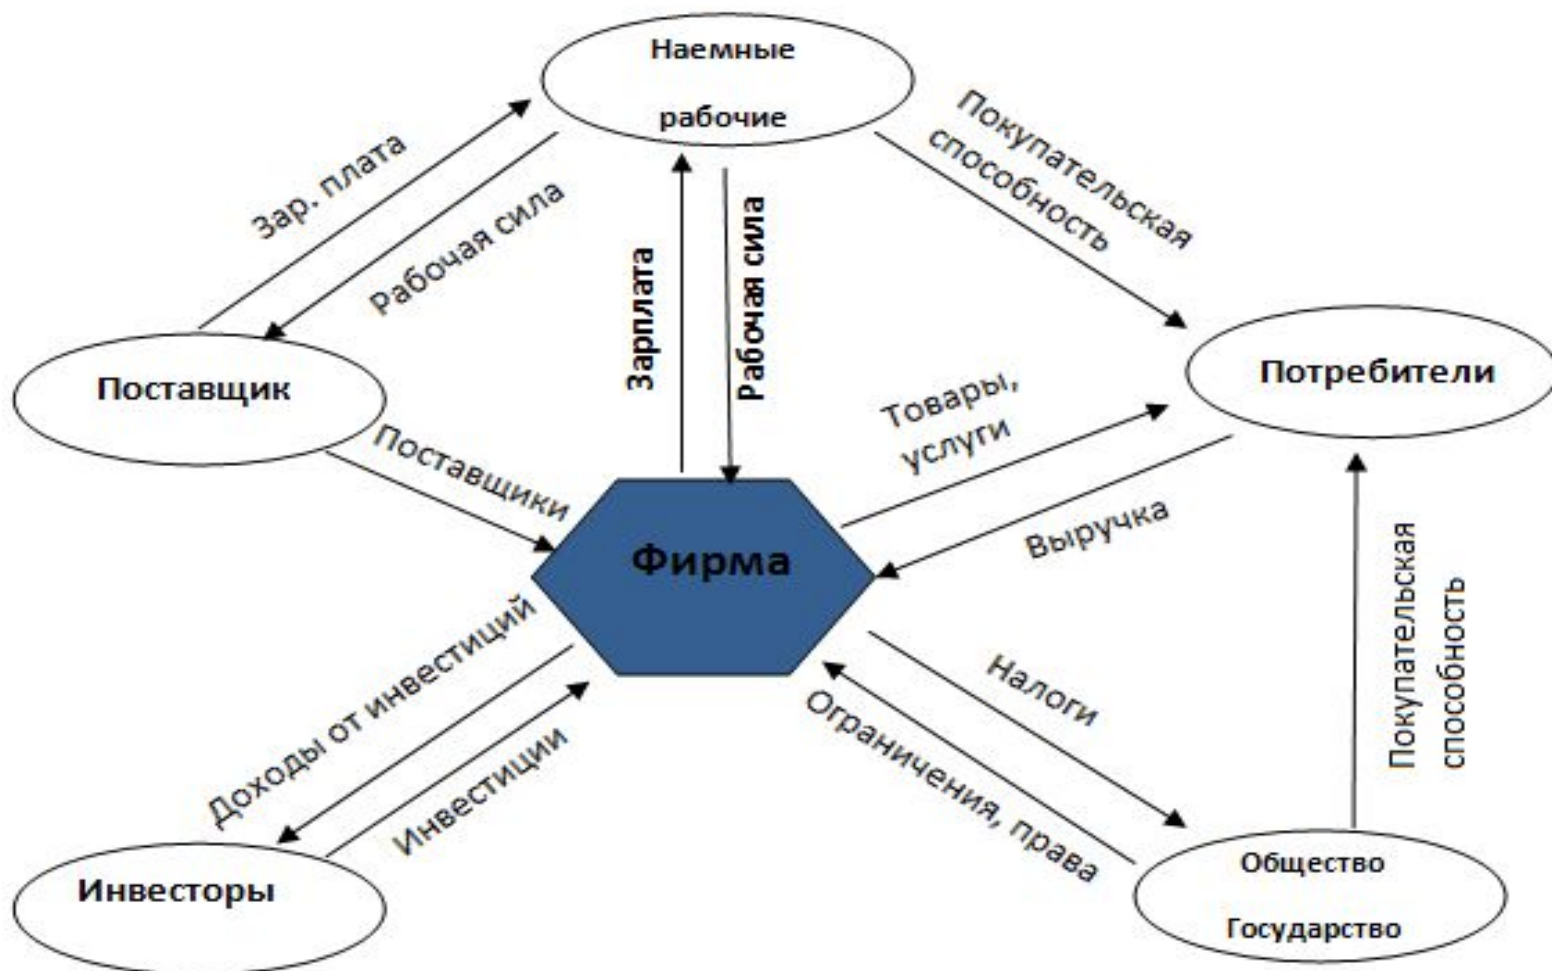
Наемные рабочие

Зар. плата

Рабочая сила

Покупательская способность

Зарплата

Рабочая сила

Поставщик

Потребители

Поставщики

Товары, услуги

Фирма

Выручка

Доходы от инвестиций

Инвестиции

Налоги

Ограничения, права

Покупательская способность

Инвесторы

Общество Государство